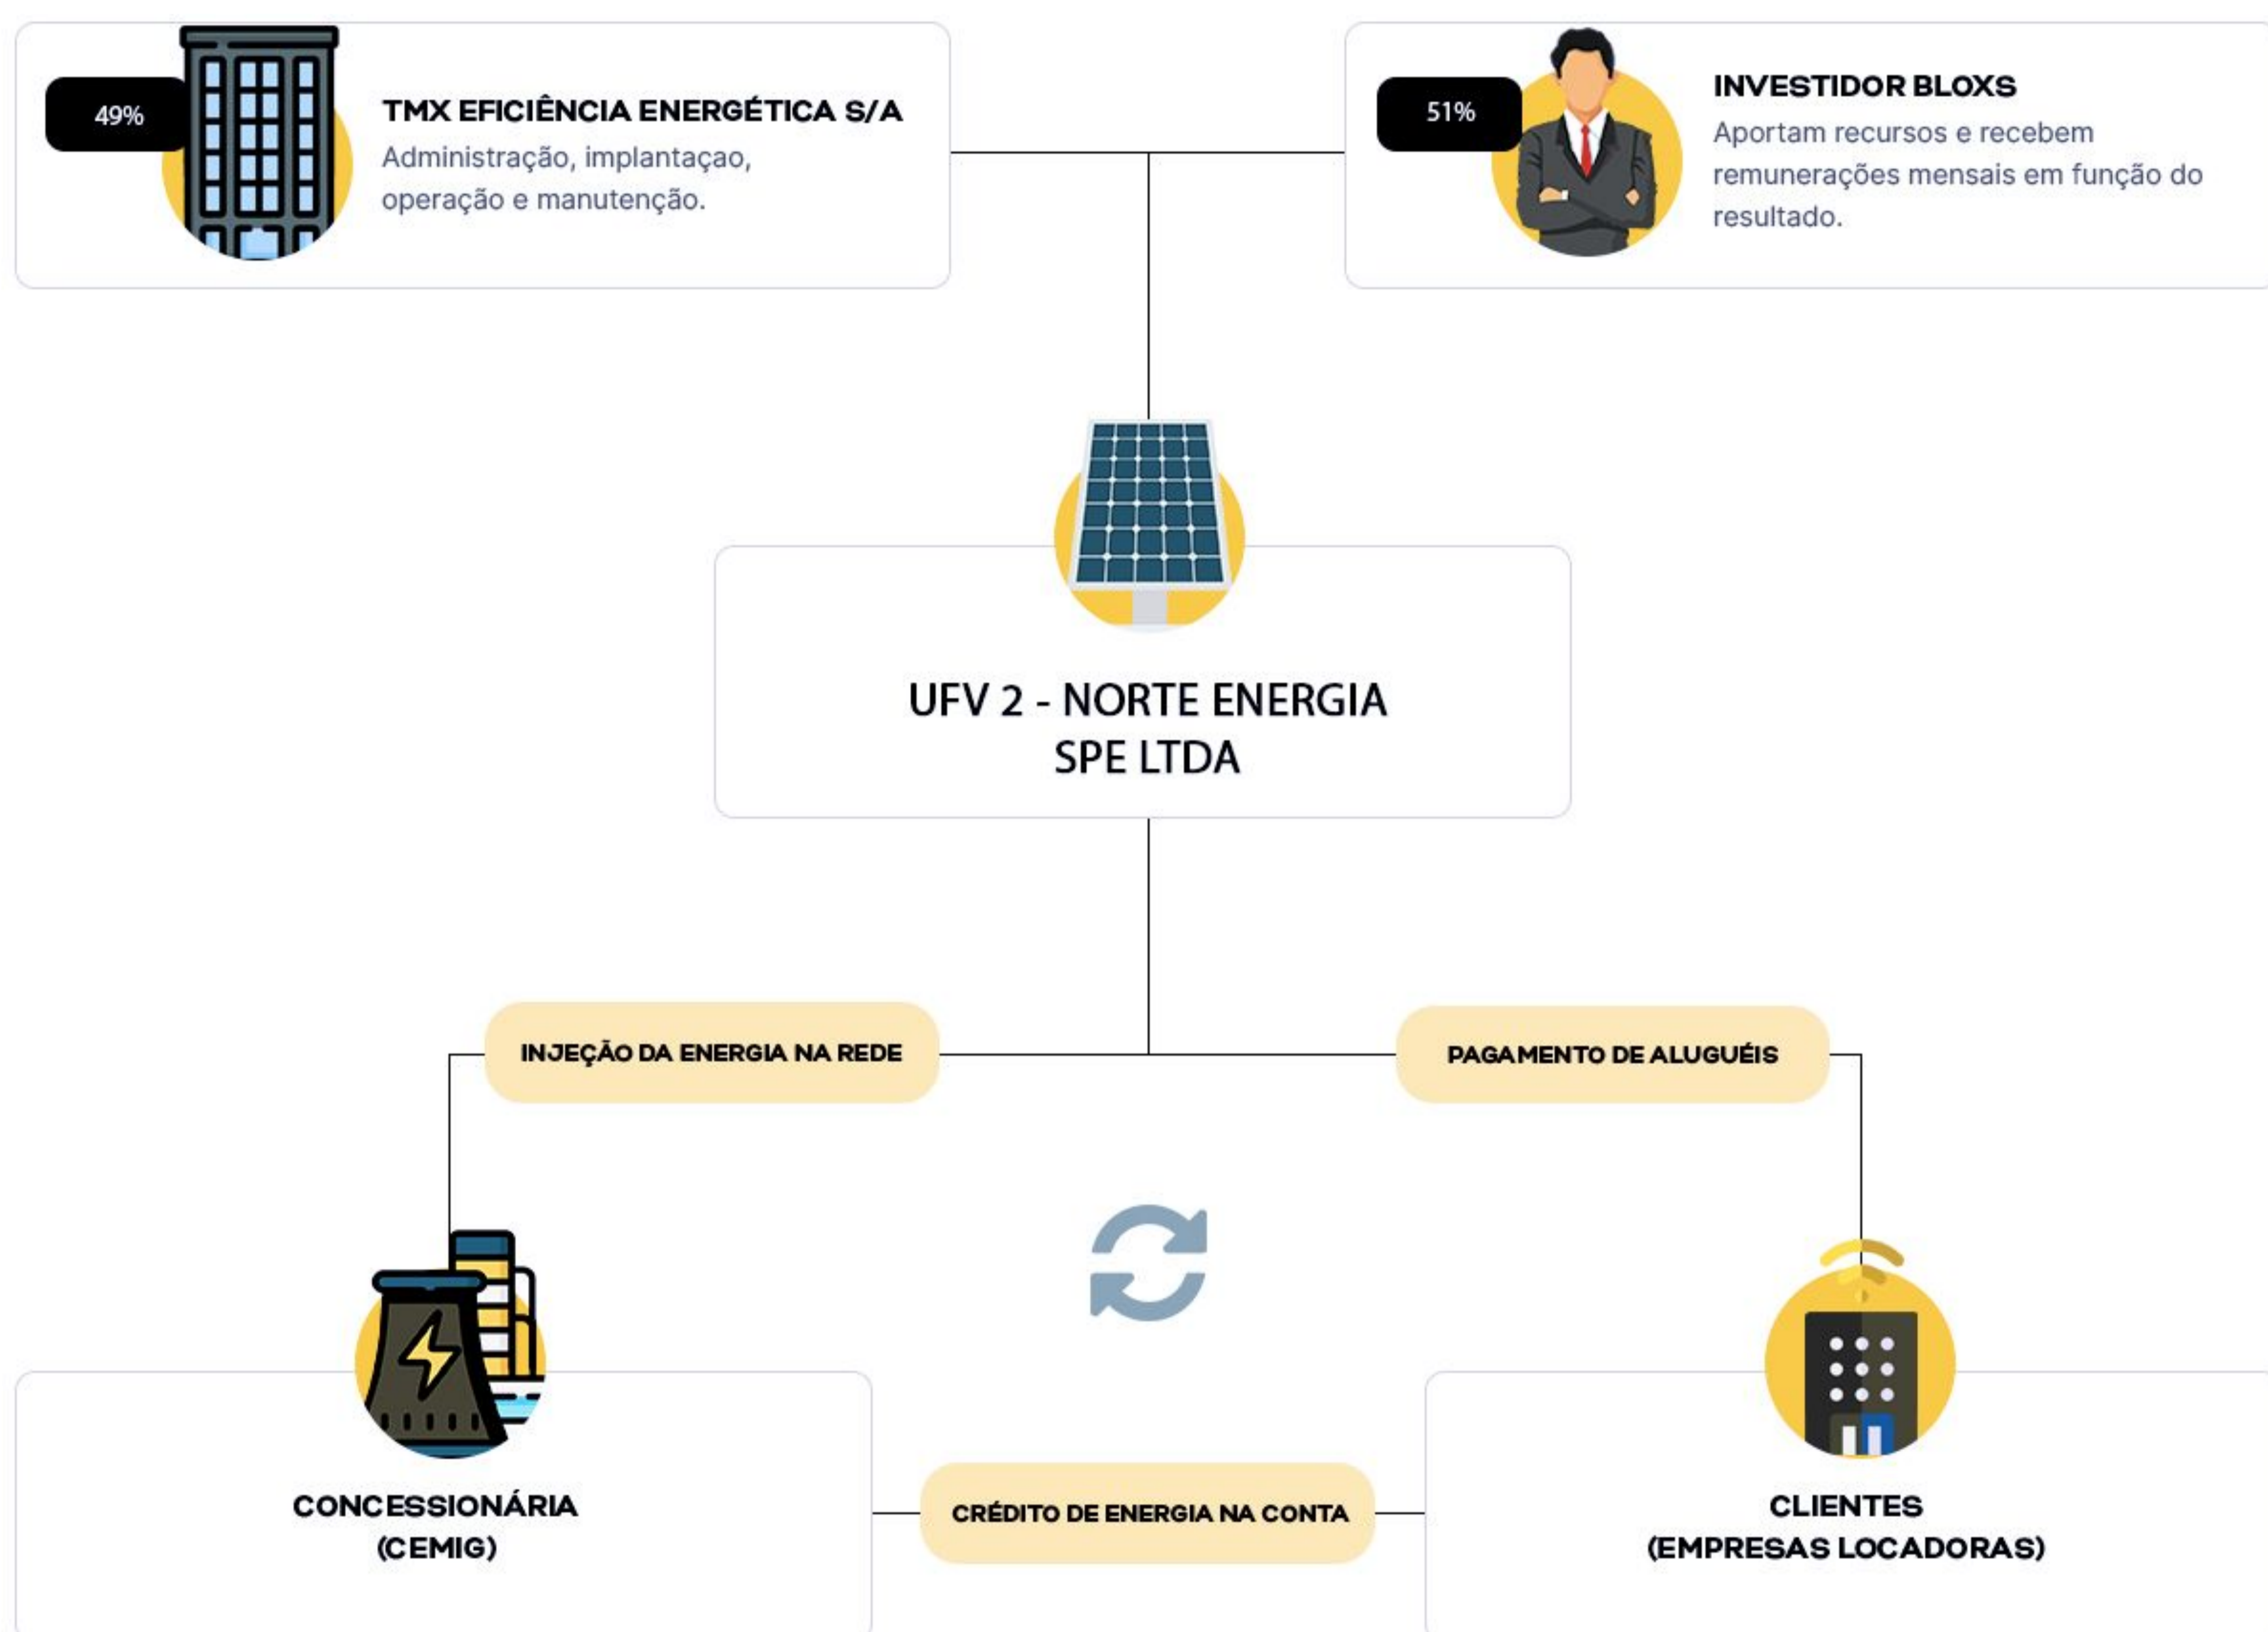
49%

TMX EFICIÊNCIA ENERGÉTICA S/A

Administração, implantaçao, operação e manutenção.

51%

INVESTIDOR BLOXS

Aportam recursos e recebem remunerações mensais em função do resultado.

UFV 2 - NORTE ENERGIA SPE LTDA

INJEÇÃO DA ENERGIA NA REDE

PAGAMENTO DE ALUGUÉIS

CONCESSIONÁRIA (CEMIG)

CRÉDITO DE ENERGIA NA CONTA

CLIENTES (EMPRESAS LOCADORAS)